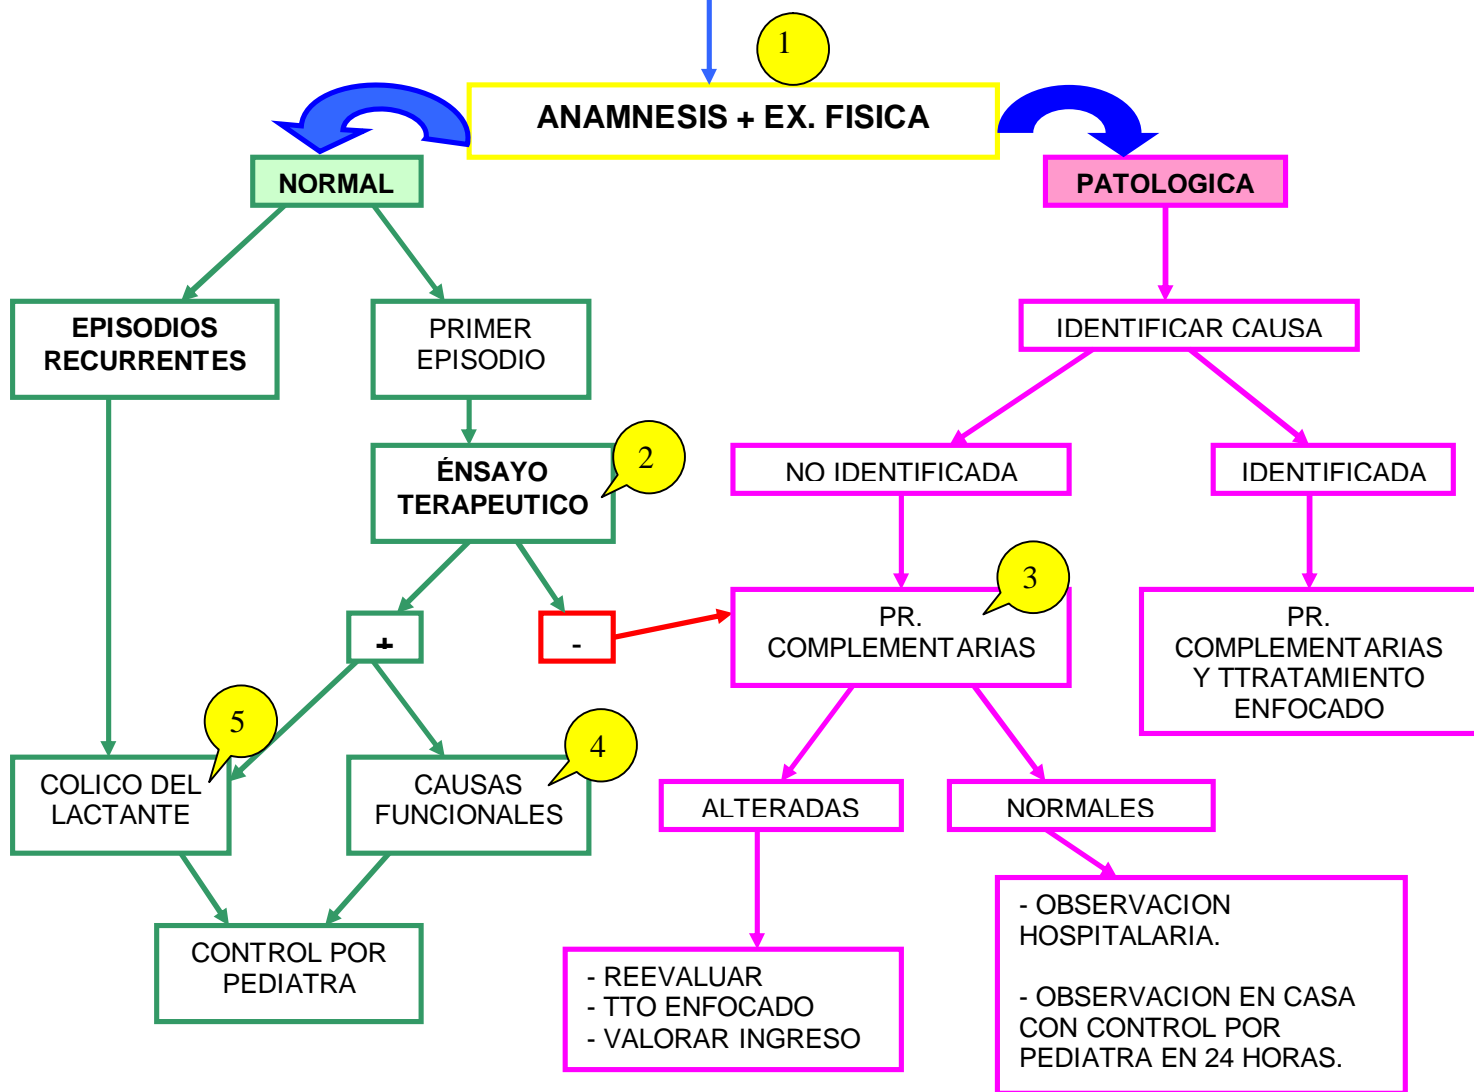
1

ANAMNESIS + EX. FISICA

NORMAL

PATOLOGICA

EPISODIOS RECURRENTES

PRIMER EPISODIO

ÉNSAYO TERAPEUTICO

2

+

-

COLICO DEL LACTANTE

5

CAUSAS FUNCIONALES

4

CONTROL POR PEDIATRA

IDENTIFICAR CAUSA

NO IDENTIFICADA

IDENTIFICADA

PR. COMPLEMENTARIAS

3

PR. COMPLEMENTARIAS Y TTRATAMIENTO ENFOCADO

ALTERADAS

NORMALES

- REEVALUAR
- TTO ENFOCADO
- VALORAR INGRESO

- OBSERVACION HOSPITALARIA.

- OBSERVACION EN CASA CON CONTROL POR PEDIATRA EN 24 HORAS.